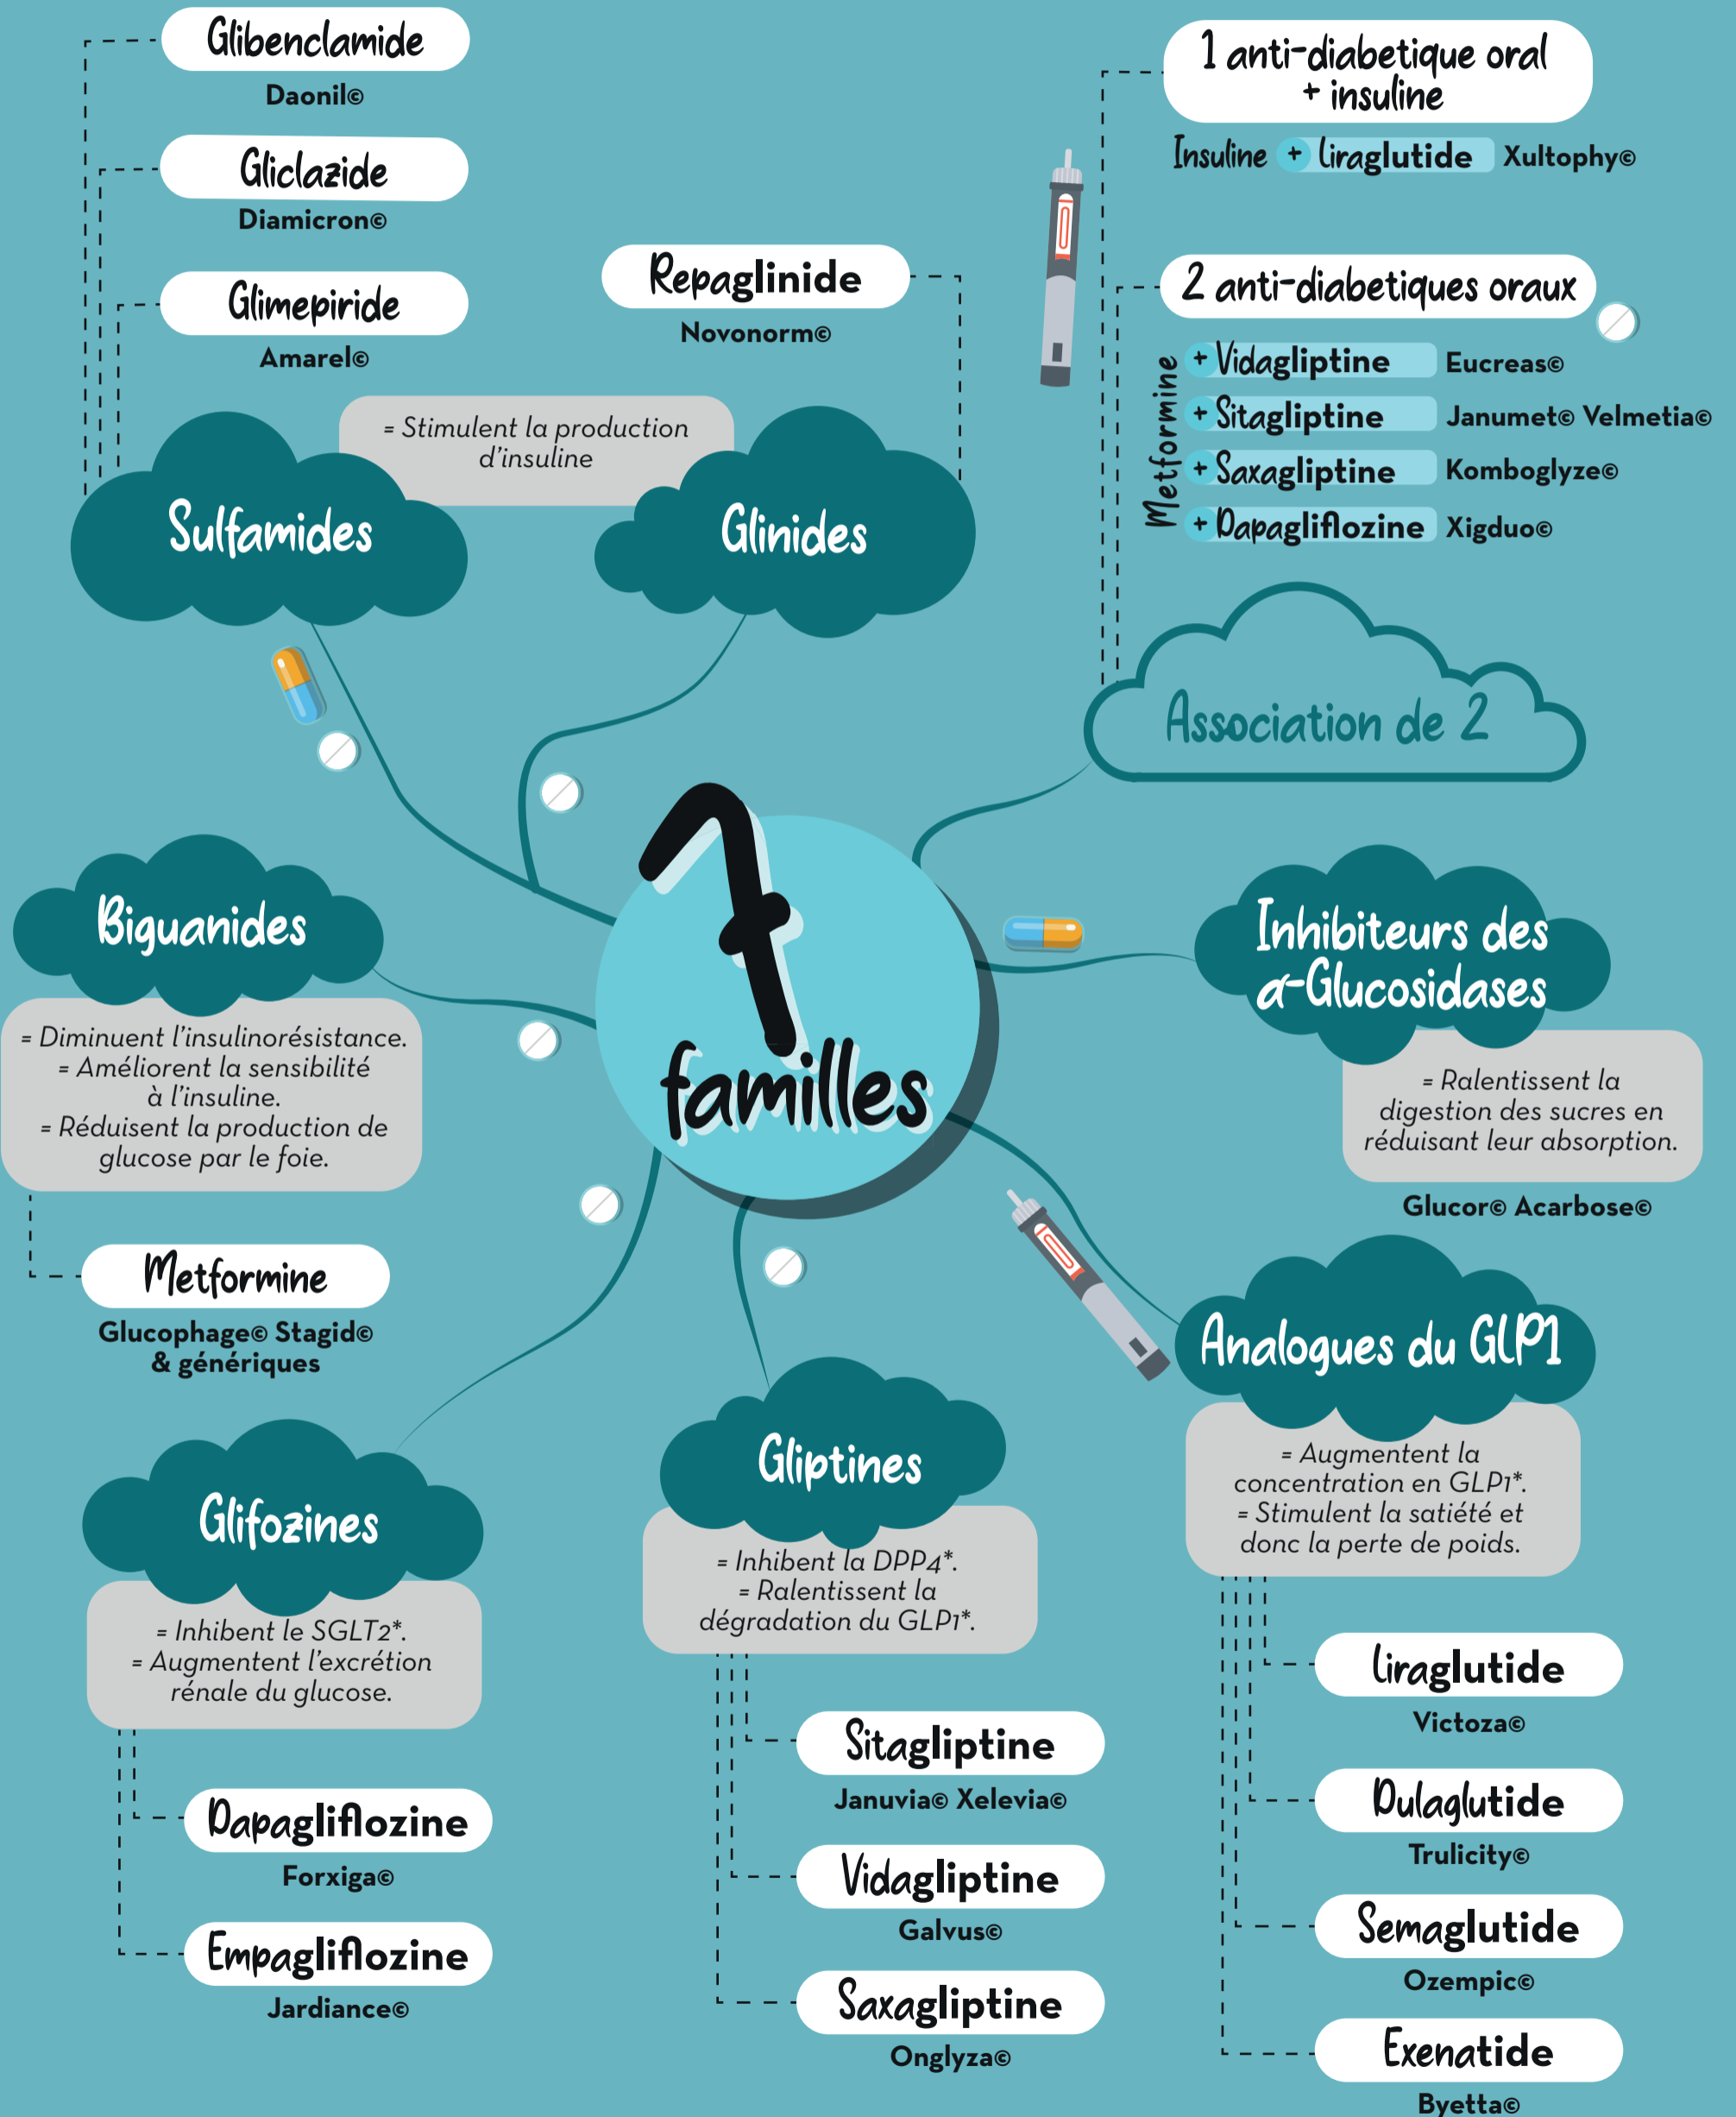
Glibenclamide
Daonil©

Gliclazide
Diamicron©

Glimepiride
Amarel©

Repaglinide
Novonorm©

1 anti-diabetique oral + insuline
Insuline + liraglutide Xultophy©

2 anti-diabetiques oraux
Metformine
+ Vidagliptine Eucreas©
+ Sitagliptine Janumet© Velmetia©
+ Saxagliptine Komboglyze©
+ Dapagliflozine Xigduo©

= Stimulent la production d'insuline

Sulfamides

Glinides

Association de 2

7 familles

Biguanides
= Diminuent l'insulinorésistance.
= Améliorent la sensibilité à l'insuline.
= Réduisent la production de glucose par le foie.

Metformine
Glucophage© Stagid© & génériques

Inhibiteurs des α-Glucosidases
= Ralentissent la digestion des sucres en réduisant leur absorption.
Glucor© Acarbose©

Analogues du GLP1
= Augmentent la concentration en GLP1*.
= Stimulent la satiété et donc la perte de poids.

Liraglutide
Victoza©

Dulaglutide
Trulicity©

Semaglutide
Ozempic©

Exenatide
Byetta©

Gliptines
= Inhibent la DPP4*.
= Ralentissent la dégradation du GLP1*.

Sitagliptine
Januvia© Xelevia©

Vidagliptine
Galvus©

Saxagliptine
Onglyza©

Glifozines
= Inhibent le SGLT2*.
= Augmentent l'excrétion rénale du glucose.

Dapagliflozine
Forxiga©

Empagliflozine
Jardiance©